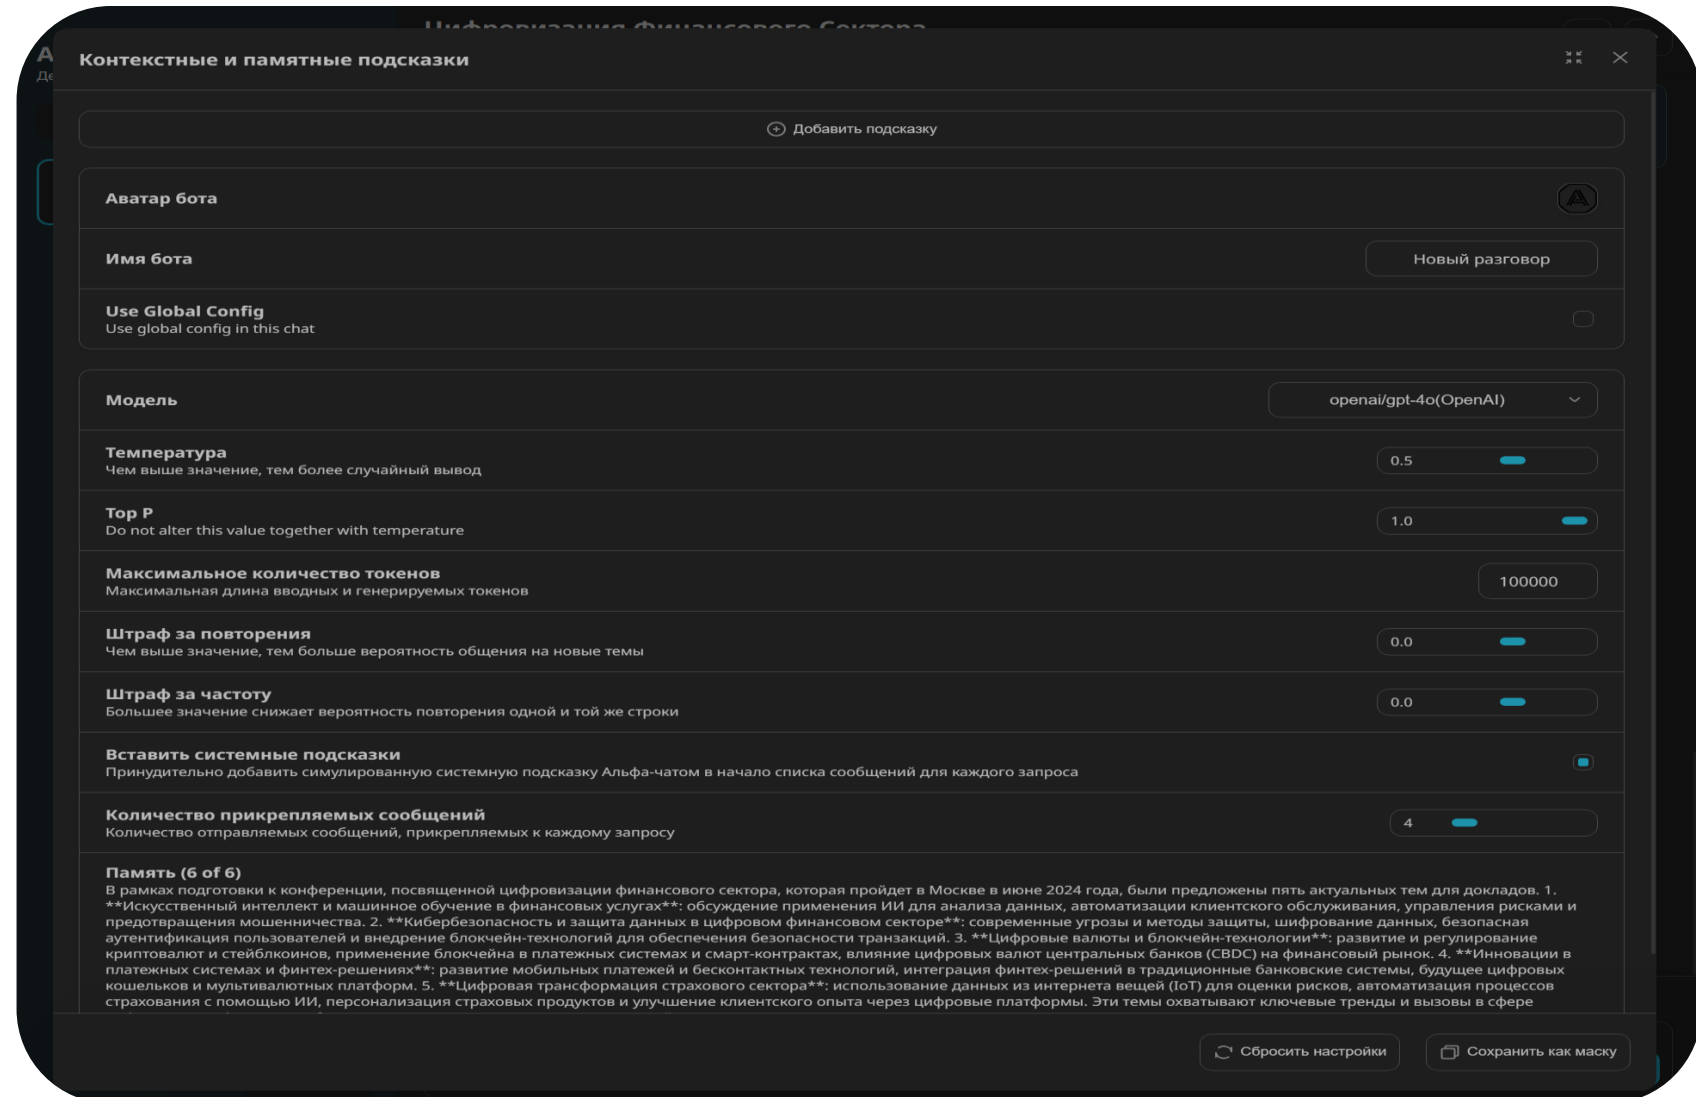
Контекстные и памятные подсказки

Добавить подсказку

Аватар бота

Имя бота

Новый разговор

Use Global Config
Use global config in this chat

Модель

openai/gpt-4o(OpenAI)

Температура
Чем выше значение, тем более случайный вывод

0.5

Top P
Do not alter this value together with temperature

1.0

Максимальное количество токенов
Максимальная длина вводных и генерируемых токенов

100000

Штраф за повторения
Чем выше значение, тем больше вероятность общения на новые темы

0.0

Штраф за частоту
Большее значение снижает вероятность повторения одной и той же строки

0.0

Вставить системные подсказки
Принудительно добавить симулированную системную подсказку Альфа-чатом в начало списка сообщений для каждого запроса

Количество прикрепляемых сообщений
Количество отправляемых сообщений, прикрепляемых к каждому запросу

4

Память (6 of 6)
В рамках подготовки к конференции, посвященной цифровизации финансового сектора, которая пройдет в Москве в июне 2024 года, были предложены пять актуальных тем для докладов. 1. **Искусственный интеллект и машинное обучение в финансовых услугах**: обсуждение применения ИИ для анализа данных, автоматизации клиентского обслуживания, управления рисками и предотвращения мошенничества. 2. **Кибербезопасность и защита данных в цифровом финансовом секторе**: современные угрозы и методы защиты, шифрование данных, безопасная аутентификация пользователей и внедрение блокчейн-технологий для обеспечения безопасности транзакций. 3. **Цифровые валюты и блокчейн-технологии**: развитие и регулирование криптовалют и стейблкоинов, применение блокчейна в платежных системах и смарт-контрактах, влияние цифровых валют центральных банков (CBDC) на финансовый рынок. 4. **Инновации в платежных системах и финтех-решениях**: развитие мобильных платежей и бесконтактных технологий, интеграция финтех-решений в традиционные банковские системы, будущее цифровых кошельков и мультивалютных платформ. 5. **Цифровая трансформация страхового сектора**: использование данных из интернета вещей (IoT) для оценки рисков, автоматизация процессов страхования с помощью ИИ, персонализация страховых продуктов и улучшение клиентского опыта через цифровые платформы. Эти темы охватывают ключевые тренды и вызовы в сфере

Сбросить настройки

Сохранить как маску